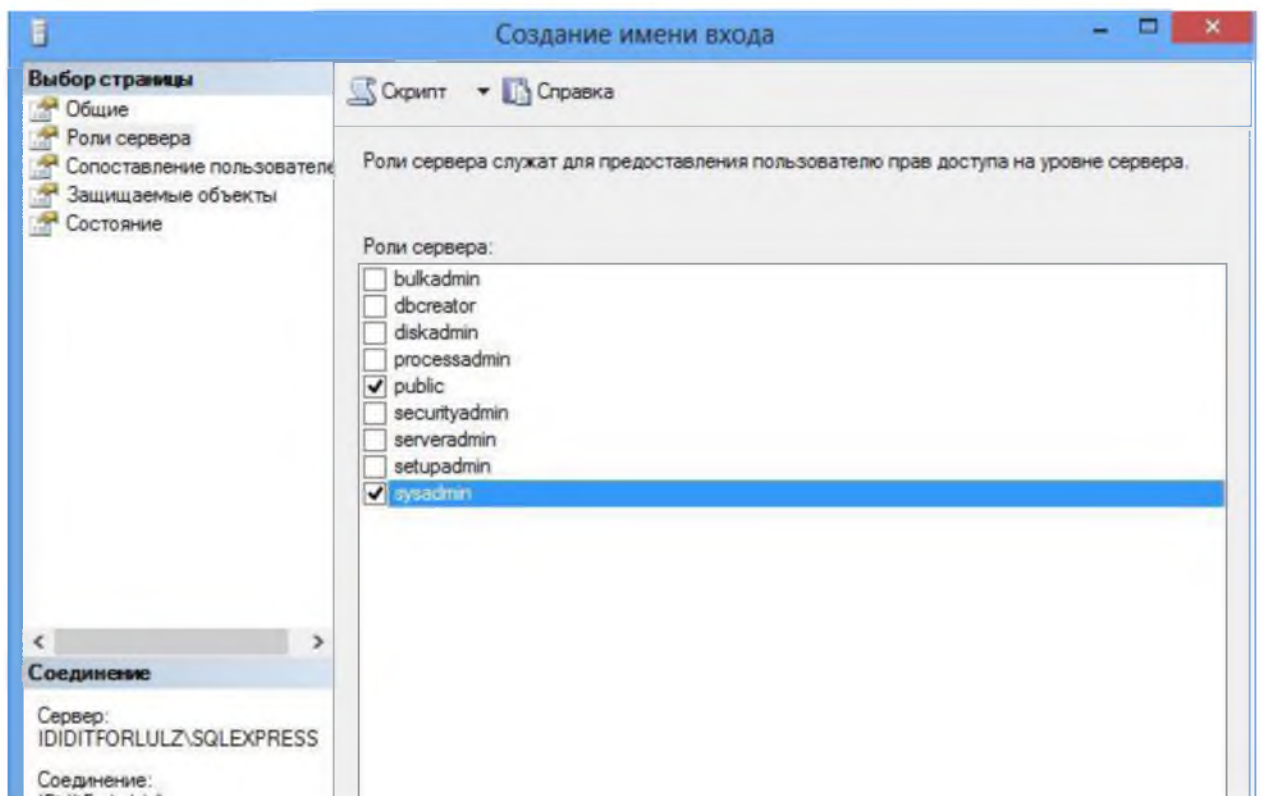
Создание имени входа

Выбор страницы
Общие
Роли сервера
Сопоставление пользователе
Защищаемые объекты
Состояние

Скрипт
Справка

Роли сервера служат для предоставления пользователю прав доступа на уровне сервера.

Роли сервера:
bulkadmin
dbcreator
diskadmin
processadmin
public
securityadmin
serveradmin
setupadmin
sysadmin

Соединение

Сервер:
IDIDITFORLULZ\SQLEXPRESS

Соединение:
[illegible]